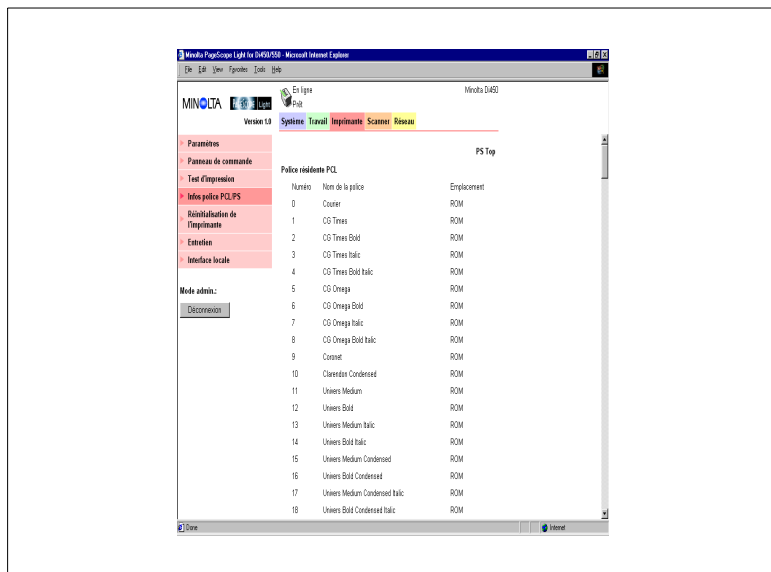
Minolta PageScope Light for Di450/550 - Microsoft Internet Explorer

File Edit View Favorites Tools Help

MINOLTA PageScope Light
Version 1.0

En ligne
Prêt

Minolta Di450

Système Travail Imprimante Scanner Réseau

Paramètres
Panneau de commande
Test d'impression
Infos police PCL/PS
Réinitialisation de l'imprimante
Entretien
Interface locale

Mode admin.:
Déconnexion

PS Top

Police résidente PCL

| Numéro | Nom de la police | Emplacement |
|---|---|---|
| 0 | Courier | ROM |
| 1 | CG Times | ROM |
| 2 | CG Times Bold | ROM |
| 3 | CG Times Italic | ROM |
| 4 | CG Times Bold Italic | ROM |
| 5 | CG Omega | ROM |
| 6 | CG Omega Bold | ROM |
| 7 | CG Omega Italic | ROM |
| 8 | CG Omega Bold Italic | ROM |
| 9 | Coronet | ROM |
| 10 | Clarendon Condensed | ROM |
| 11 | Univers Medium | ROM |
| 12 | Univers Bold | ROM |
| 13 | Univers Medium Italic | ROM |
| 14 | Univers Bold Italic | ROM |
| 15 | Univers Medium Condensed | ROM |
| 16 | Univers Bold Condensed | ROM |
| 17 | Univers Medium Condensed Italic | ROM |
| 18 | Univers Bold Condensed Italic | ROM |

Done
Internet